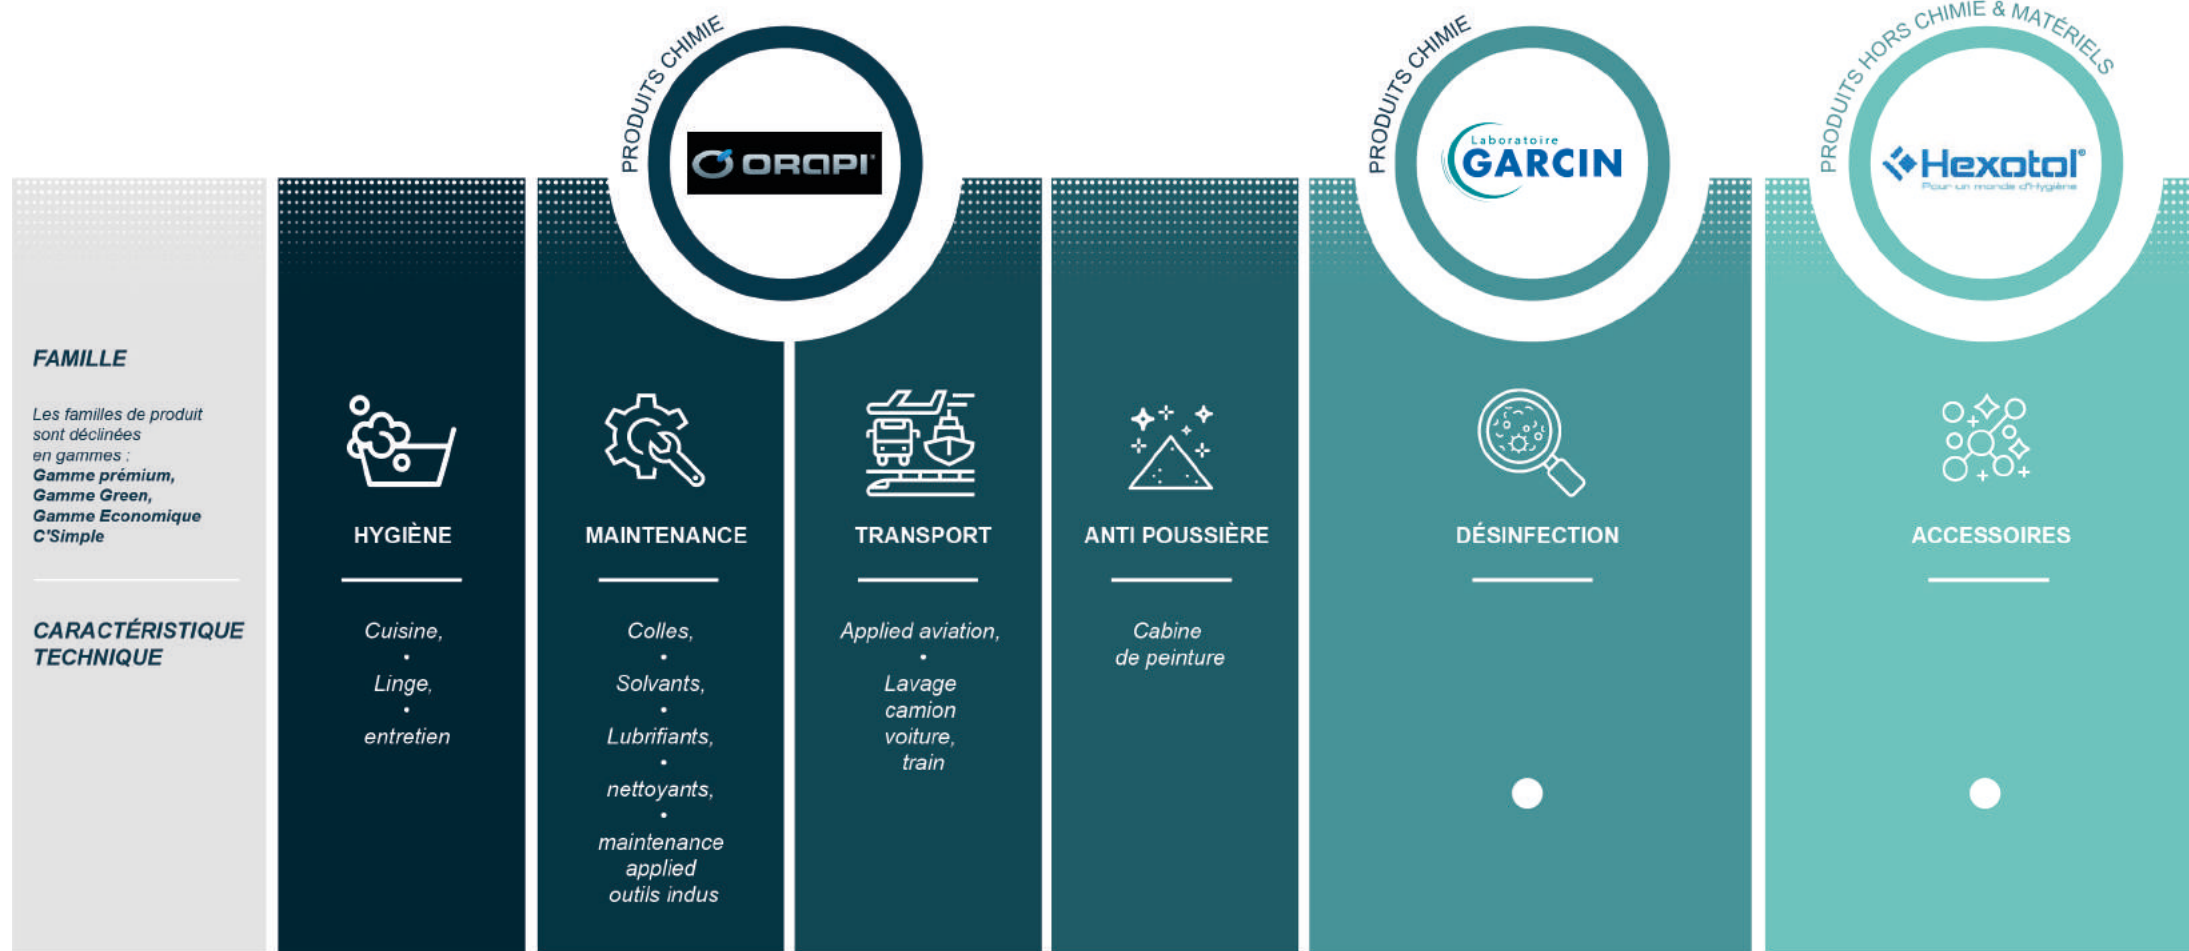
PRODUITS CHIMIE
ORAPI

PRODUITS CHIMIE
Laboratoire GARCIN

PRODUITS HORS CHIMIE & MATÉRIELS
Hexotol®
Pour un monde d'Hygiène

FAMILLE

Les familles de produit sont déclinées en gammes : **Gamme prémium, Gamme Green, Gamme Economique C'Simple**

CARACTÉRISTIQUE TECHNIQUE

HYGIÈNE

Cuisine,
•
Linge,
•
entretien

MAINTENANCE

Colles,
•
Solvants,
•
Lubrifiants,
•
nettoyants,
•
maintenance applied outils indus

TRANSPORT

Applied aviation,
•
Lavage camion voiture, train

ANTI POUSSIÈRE

Cabine de peinture

DÉSINFECTION

ACCESSOIRES